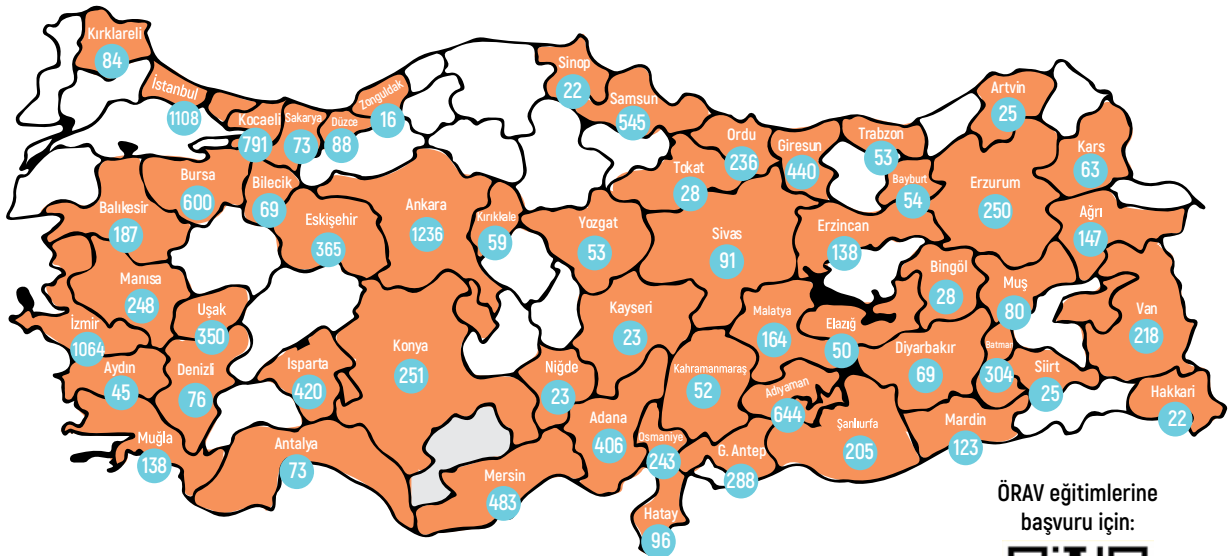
Kırklareli 84
İstanbul 1108
Kocaeli 791
Sakarya 73
Düzce 88
Zonguldak 16
Sinop 22
Samsun 545
Artvin 25
Ordu 236
Giresun 440
Trabzon 53
Kars 63
Bursa 600
Bilecik 69
Tokat 28
Bayburt 54
Erzurum 250
Balıkesir 187
Eskişehir 365
Ankara 1236
Kırıkkale 59
Yozgat 53
Sivas 91
Erzincan 138
Ağrı 147
Manisa 248
Bingöl 28
Muş 80
Uşak 350
Kayseri 23
Malatya 164
Elazığ 50
Van 218
İzmir 1064
Konya 251
Batman 304
Aydın 45
Denizli 76
Isparta 420
Niğde 23
Kahramanmaraş 52
Diyarbakır 69
Siirt 25
Hakkari 22
Adıyaman 644
Muğla 138
Antalya 73
Adana 406
Osmaniye 243
Şanlıurfa 205
Mardin 123
Mersin 483
G. Antep 288
Hatay 96
ÖRAV eğitimlerine başvuru için: